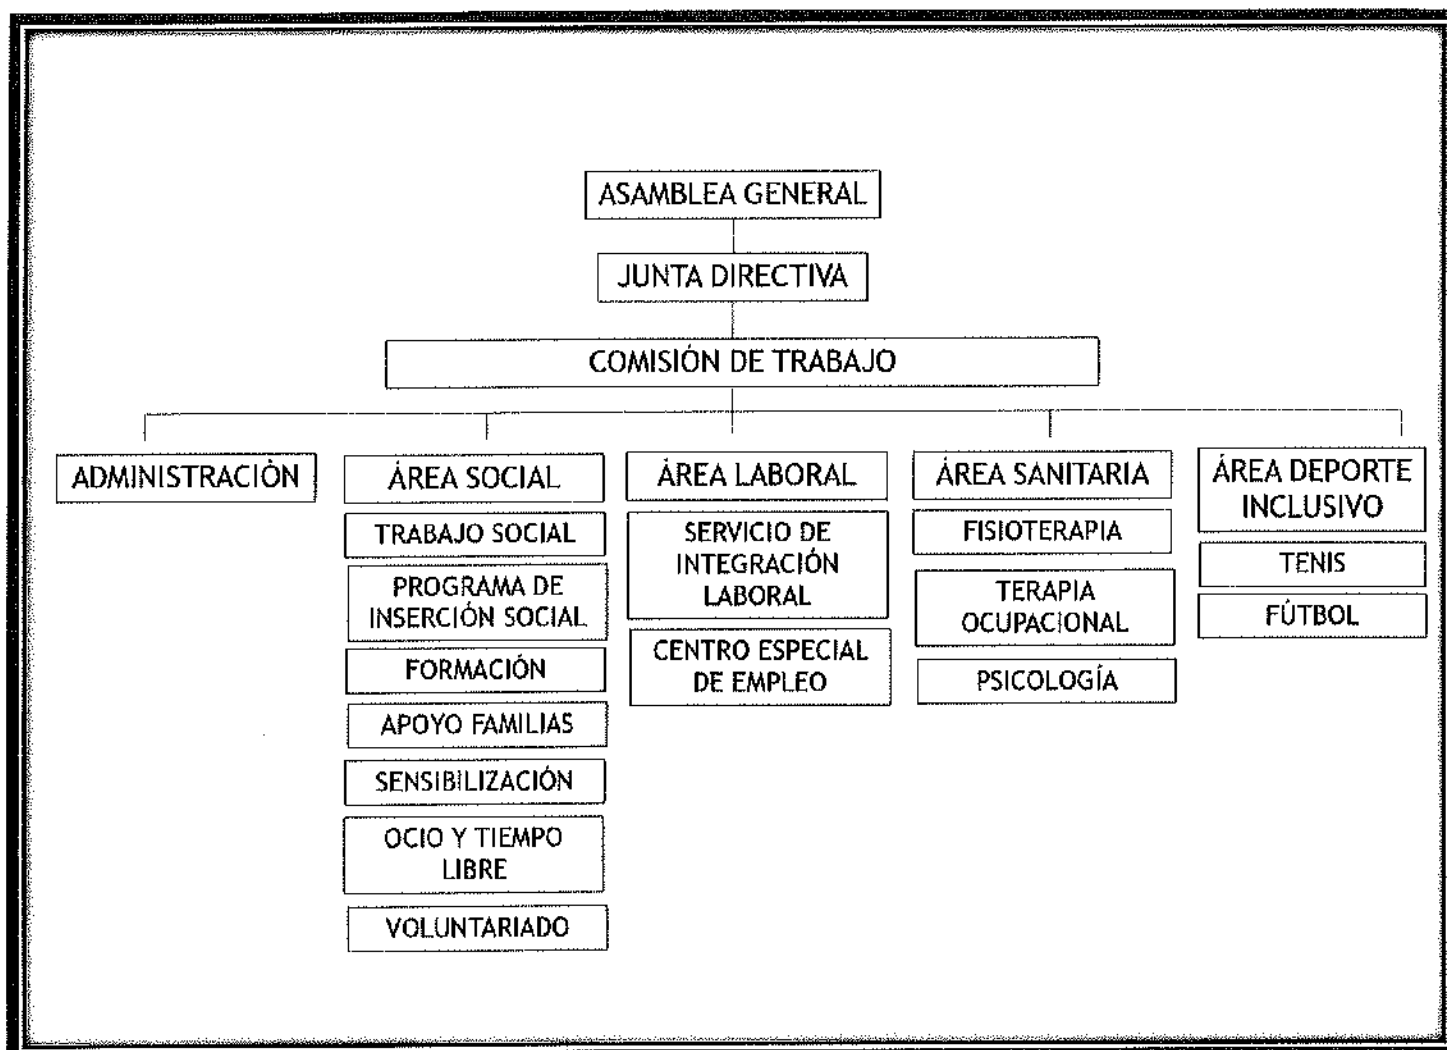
ASAMBLEA GENERAL

JUNTA DIRECTIVA

COMISIÓN DE TRABAJO

ADMINISTRACIÓN

ÁREA SOCIAL

TRABAJO SOCIAL

PROGRAMA DE INSERCIÓN SOCIAL

FORMACIÓN

APOYO FAMILIAS

SENSIBILIZACIÓN

OCIO Y TIEMPO LIBRE

VOLUNTARIADO

ÁREA LABORAL

SERVICIO DE INTEGRACIÓN LABORAL

CENTRO ESPECIAL DE EMPLEO

ÁREA SANITARIA

FISIOTERAPIA

TERAPIA OCUPACIONAL

PSICOLOGÍA

ÁREA DEPORTE INCLUSIVO

TENIS

FÚTBOL